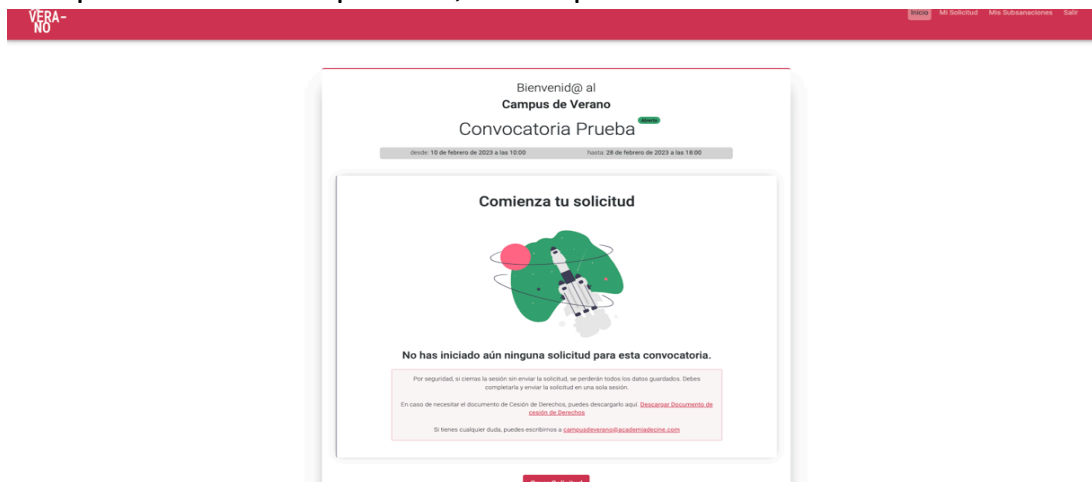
VERA-
NO

Inicio Mi Solicitud Mis Subsanaciones Salir

Bienvenid@ al
Campus de Verano
Convocatoria Prueba Abierta

desde: 10 de febrero de 2023 a las 10:00 hasta: 28 de febrero de 2023 a las 18:00

Comienza tu solicitud

No has iniciado aún ninguna solicitud para esta convocatoria.

Por seguridad, si cierras la sesión sin enviar la solicitud, se perderán todos los datos guardados. Debes completarla y enviar la solicitud en una sola sesión.

En caso de necesitar el documento de Cesión de Derechos, puedes descargarlo aquí. Descargar Documento de cesión de Derechos

Si tienes cualquier duda, puedes escribirnos a campusdeverano@academiadecine.com

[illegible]